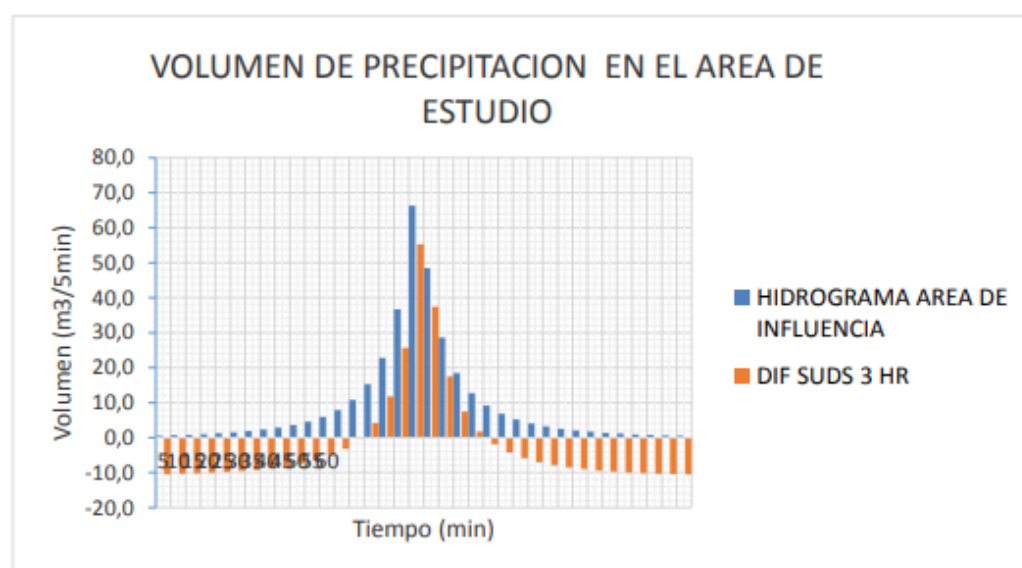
VOLUMEN DE PRECIPITACION EN EL AREA DE ESTUDIO

Volumen (m3/5min)

80,0
70,0
60,0
50,0
40,0
30,0
20,0
10,0
0,0
-10,0
-20,0

5102025303540455560

Tiempo (min)

HIDROGRAMA AREA DE INFLUENCIA
DIF SUDS 3 HR